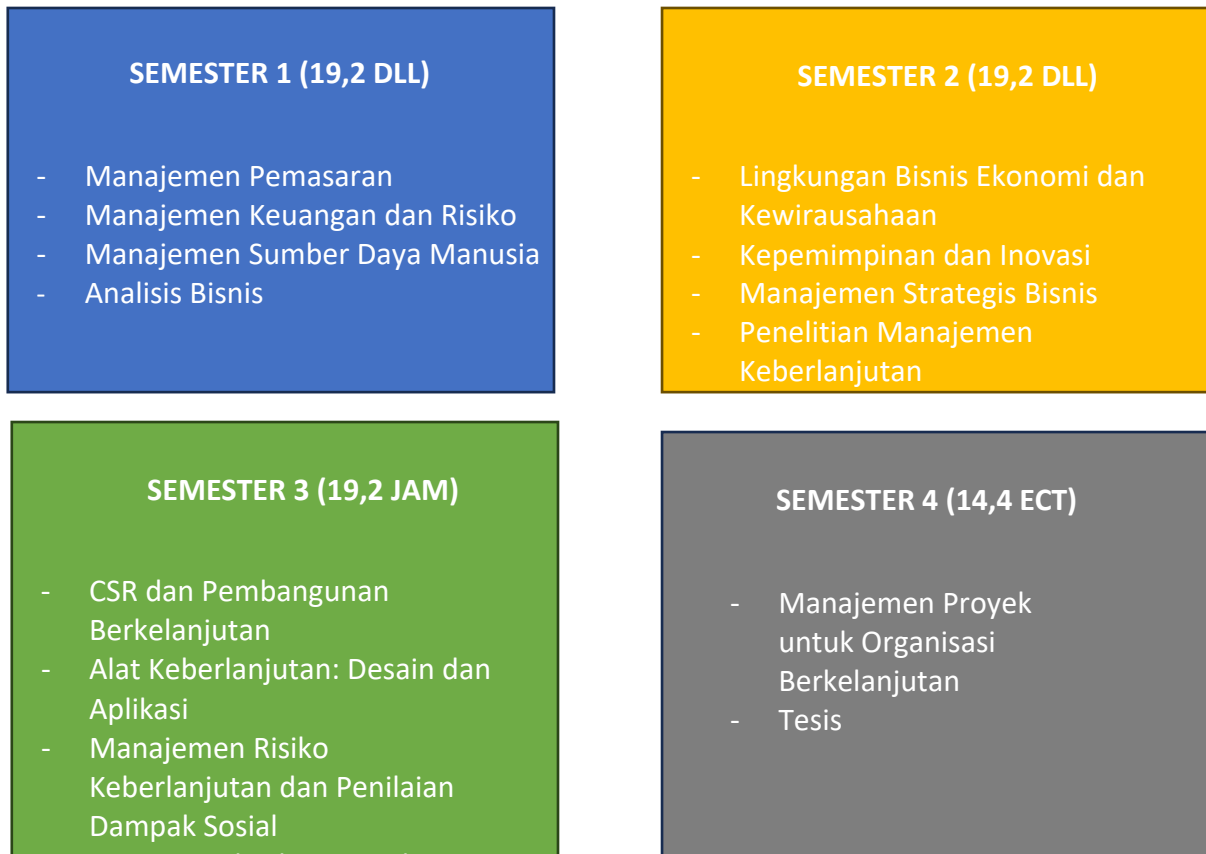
SEMESTER 1 (19,2 DLL)

- Manajemen Pemasaran
- Manajemen Keuangan dan Risiko
- Manajemen Sumber Daya Manusia
- Analisis Bisnis

SEMESTER 2 (19,2 DLL)

- Lingkungan Bisnis Ekonomi dan Kewirausahaan
- Kepemimpinan dan Inovasi
- Manajemen Strategis Bisnis
- Penelitian Manajemen Keberlanjutan

SEMESTER 3 (19,2 JAM)

- CSR dan Pembangunan Berkelanjutan
- Alat Keberlanjutan: Desain dan Aplikasi
- Manajemen Risiko Keberlanjutan dan Penilaian Dampak Sosial
- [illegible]

SEMESTER 4 (14,4 ECT)

- Manajemen Proyek untuk Organisasi Berkelanjutan
- Tesis